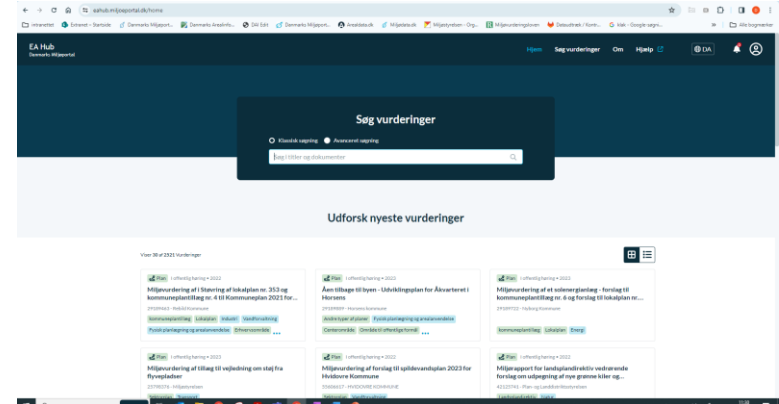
eahub.miljoeportal.dk/home

Intranettet | Extranet - Startside | Danmarks Miljøport... | Danmarks Arealinfo... | DA Edit | Danmarks Miljøport... | Arealdatadk | Miljødata.dk | Miljøstyrelsen - Org... | Miljøvurderingsloven | Dataudtræk / Konti... | Klab - Google søgni... | Alle bogmærker

EA Hub
Danmarks Miljøportal

Hjem | Søg vurderinger | Om | Hjælp | DA

Søg vurderinger

Klassisk søgning | Avanceret søgning

Søg i titler og dokumenter

Udforsk nyeste vurderinger

Viser 30 af 2921 Vurderinger

Plan | I offentlig høring • 2022
Miljøvurdering af i Støvring af lokalplan nr. 353 og kommuneplantillæg nr. 4 til Kommuneplan 2021 for...
2?109463 · Rebild Kommune
Kommuneplantillæg | Lokalplan | Industri | Vandforsyning | Fysisk planlægning og arealanvendelse | Erhvervsområde ...

Plan | I offentlig høring • 2022
Åen tilbage til byen - Udviklingsplan for Åkvarteret i Horsens
2?109909 · Horsens Kommune
Andre typer af planer | Fysisk planlægning og arealanvendelse | Centerområde | Område til offentlige formål ...

Plan | I offentlig høring • 2022
Miljøvurdering af et solenergianlæg - forslag til kommuneplantillæg nr. 6 og forslag til lokalplan nr....
2?109722 · Nyborg Kommune
Kommuneplantillæg | Lokalplan | Energi

Plan | I offentlig høring • 2023
Miljøvurdering af tillæg til vejledning om støj fra flyvepladser
2?708576 · Miljøstyrelsen
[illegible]

Plan | I offentlig høring • 2022
Miljøvurdering af forslag til spildevandsplan 2023 for Hvidovre Kommune
20606617 · HVIDOVRE KOMMUNE
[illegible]

Plan | I offentlig høring • 2022
Miljørapport for landsplandirektiv vedrørende forslag om udpegning af nye grønne kiler og...
42102743 · Plan- og Landdistriktsstyrelsen
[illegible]